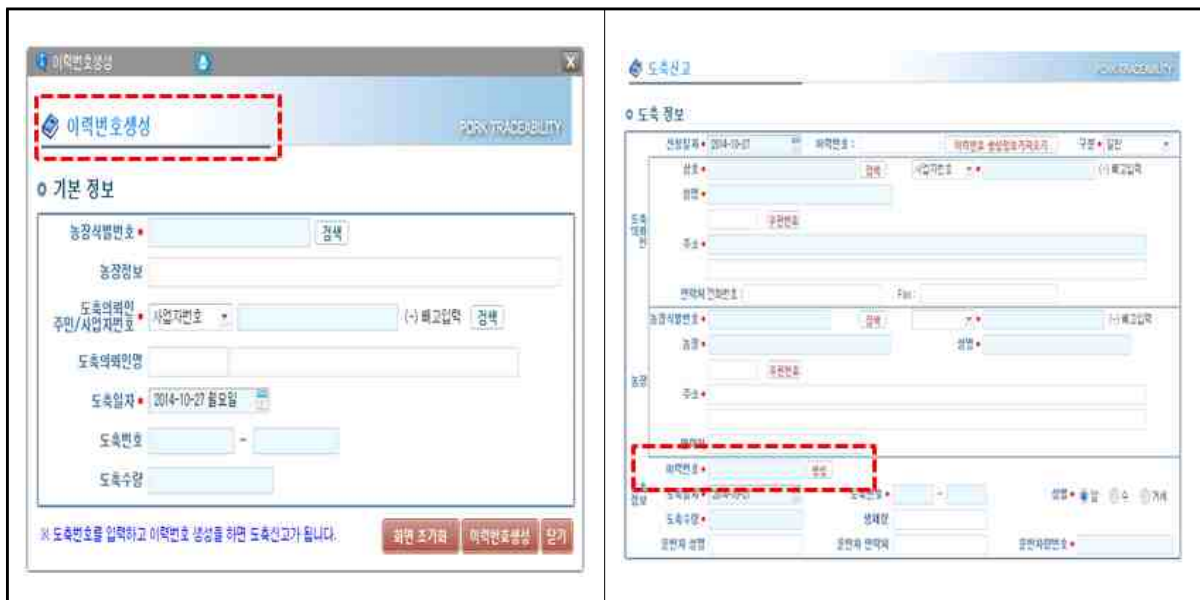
이력번호생성

이력번호생성

PORK TRACEABILITY

기본 정보

농장식별번호 • 검색

농장정보

도축의뢰인 주민/사업자번호 • 사업자번호 (-) 빼고입력 검색

도축의뢰인명

도축일자 • 2014-10-27 월요일

도축번호 -

도축수량

※ 도축번호를 입력하고 이력번호 생성을 하면 도축신고가 됩니다.

화면 초기화 이력번호생성 닫기

도축신고

PORK TRACEABILITY

도축 정보

신청일자 • 2014-10-27 이력번호 : 이력번호 생성정보가져오기 구분 • 일반

도축의뢰인 상호 • 검색 사업자번호 • (-) 빼고입력

성명 •

우편번호

주소 •

연락처 전화번호 : Fax :

농장 농장식별번호 • 검색 (-) 빼고입력

농장 • 성명 •

우편번호

주소 •

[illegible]

정보 이력번호 • 생성

도축일자 • 2014-10-27 도축번호 • -

성별 • 암 수 거세

도축수량 • 생체량

운반자 성명 운반자 연락처 운반차량번호 •